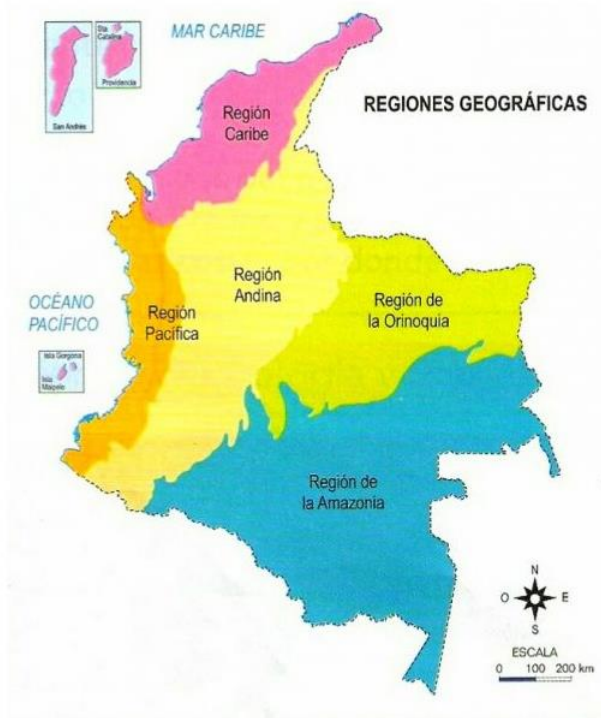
MAR CARIBE

Sta Catalina
Providencia
San Andrés

REGIONES GEOGRÁFICAS

Región Caribe

Región Andina

Región Pacífica

Región de la Orinoquia

OCÉANO PACÍFICO

Isla Gorgona
Isla Malpelo

Región de la Amazonia

N
O
E
S

ESCALA
0 100 200 km